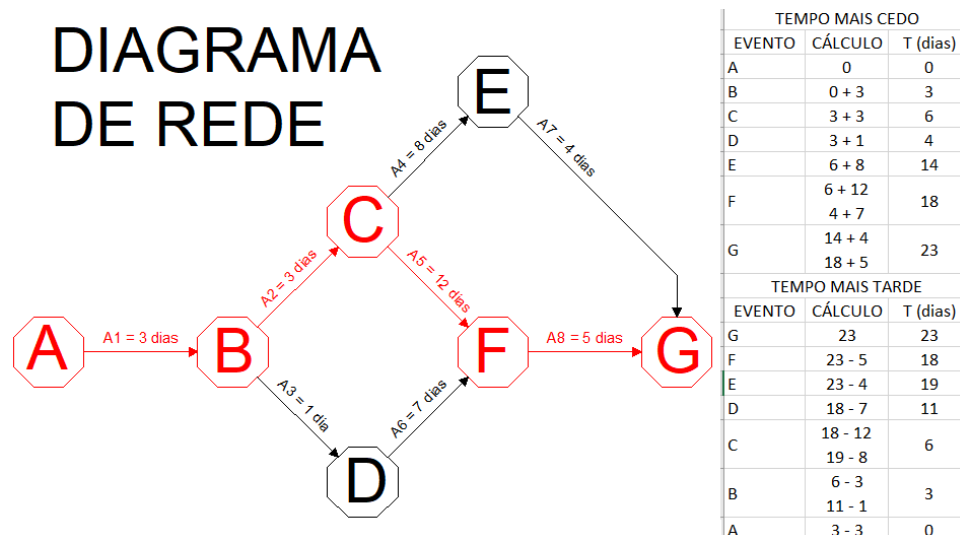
DIAGRAMA DE REDE

A1 = 3 dias
A2 = 3 dias
A3 = 1 dia
A4 = 8 dias
A5 = 12 dias
A6 = 7 dias
A7 = 4 dias
A8 = 5 dias

A B C D E F G

TEMPO MAIS CEDO

| EVENTO | CÁLCULO | T (dias) |
|---|---|---|
| A | 0 | 0 |
| B | 0 + 3 | 3 |
| C | 3 + 3 | 6 |
| D | 3 + 1 | 4 |
| E | 6 + 8 | 14 |
| F | 6 + 12<br>4 + 7 | 18 |
| G | 14 + 4<br>18 + 5 | 23 |

TEMPO MAIS TARDE

| EVENTO | CÁLCULO | T (dias) |
|---|---|---|
| G | 23 | 23 |
| F | 23 - 5 | 18 |
| E | 23 - 4 | 19 |
| D | 18 - 7 | 11 |
| C | 18 - 12<br>19 - 8 | 6 |
| B | 6 - 3<br>11 - 1 | 3 |
| A | 3 - 3 | 0 |